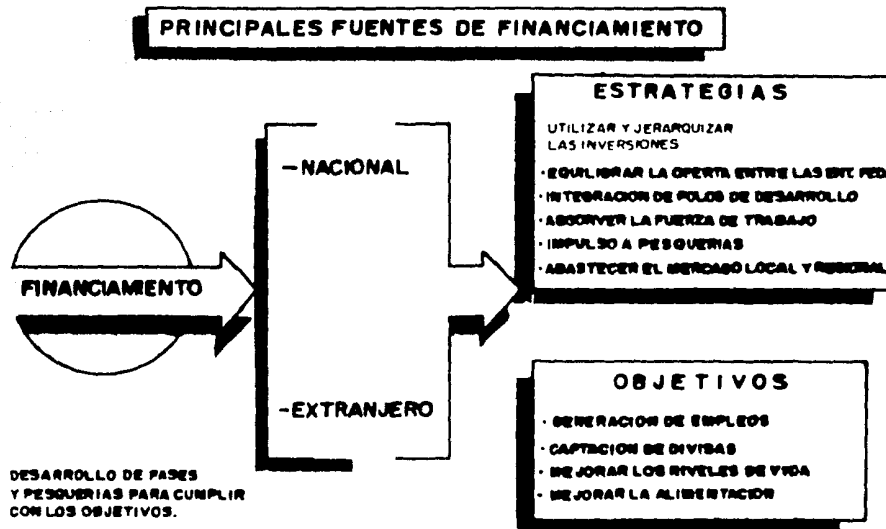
PRINCIPALES FUENTES DE FINANCIAMIENTO

ESTRATEGIAS

UTILIZAR Y JERARQUIZAR LAS INVERSIONES

· EQUILIBRAR LA OFERTA ENTRE LAS ENT. FED.

· INTEGRACION DE POLOS DE DESARROLLO

· ABSORVER LA FUERZA DE TRABAJO

· IMPULSO A PESQUERIAS

· ABASTECER EL MERCADO LOCAL Y REGIONAL

FINANCIAMIENTO

-NACIONAL

-EXTRANJERO

OBJETIVOS

· GENERACION DE EMPLEOS

· CAPTACION DE DIVISAS

· MEJORAR LOS NIVELES DE VIDA

· MEJORAR LA ALIMENTACION

DESARROLLO DE FASES Y PESQUERIAS PARA CUMPLIR CON LOS OBJETIVOS.